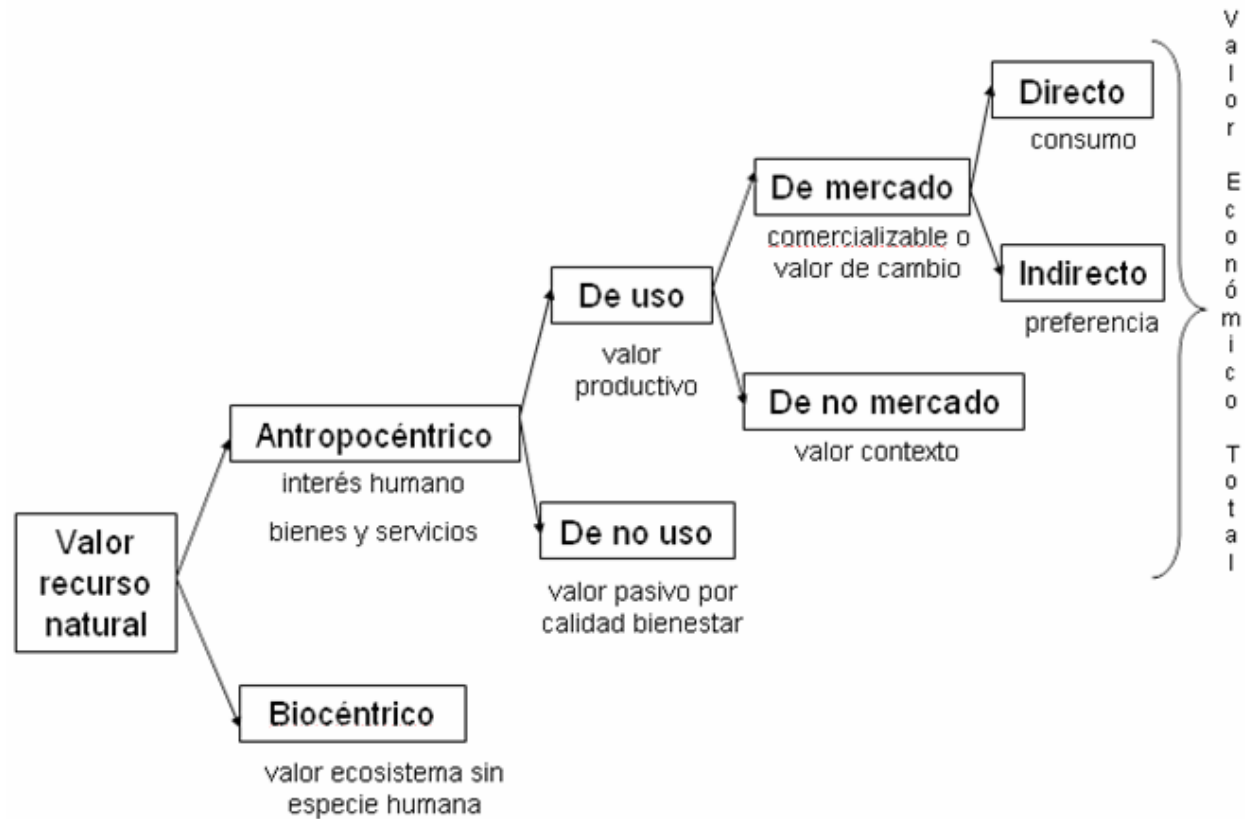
Valor recurso natural

Antropocéntrico
interés humano
bienes y servicios

Biocéntrico
valor ecosistema sin especie humana

De uso
valor productivo

De no uso
valor pasivo por calidad bienestar

De mercado
comercializable o valor de cambio

De no mercado
valor contexto

Directo
consumo

Indirecto
preferencia

Valor Económico Total